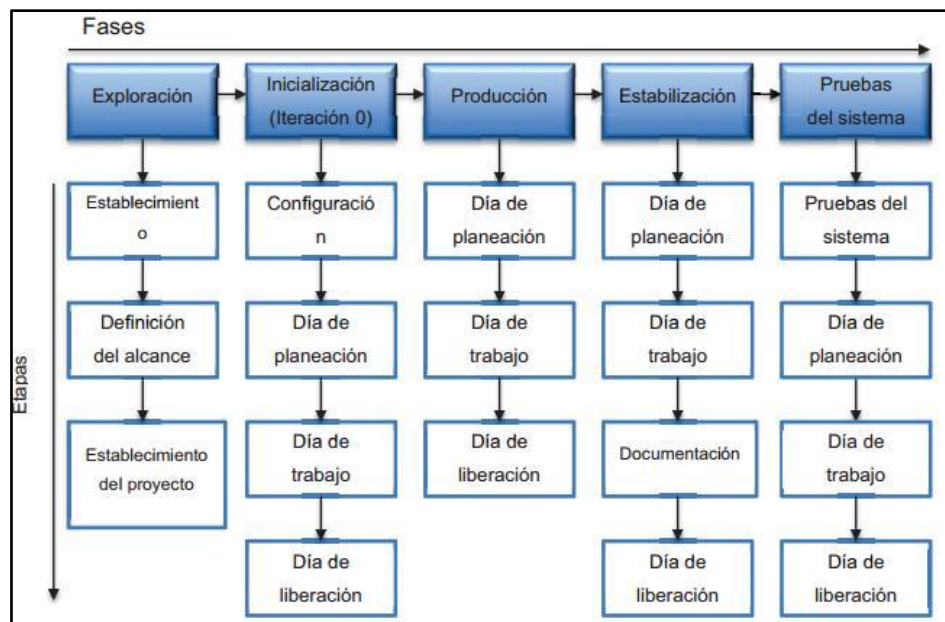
Fases

Etapas

Exploración

Establecimiento

Definición del alcance

Establecimiento del proyecto

Inicialización (Iteración 0)

Configuración

Día de planeación

Día de trabajo

Día de liberación

Producción

Día de planeación

Día de trabajo

Día de liberación

Estabilización

Día de planeación

Día de trabajo

Documentación

Día de liberación

Pruebas del sistema

Pruebas del sistema

Día de planeación

Día de trabajo

Día de liberación